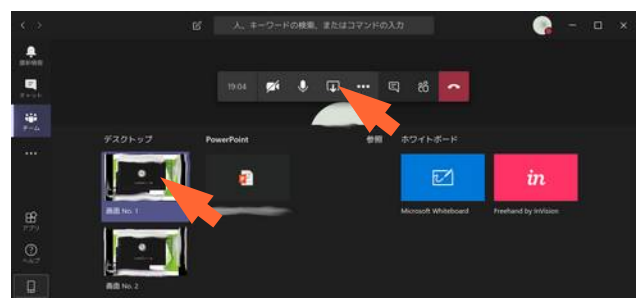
人、キーワードの検索、またはコマンドの入力

アクティビティ

チャット

チーム

アプリ

ヘルプ

19:04

デスクトップ

PowerPoint

参照

ホワイトボード

画面 No. 1

画面 No. 2

Microsoft Whiteboard

in

Freehand by InVision